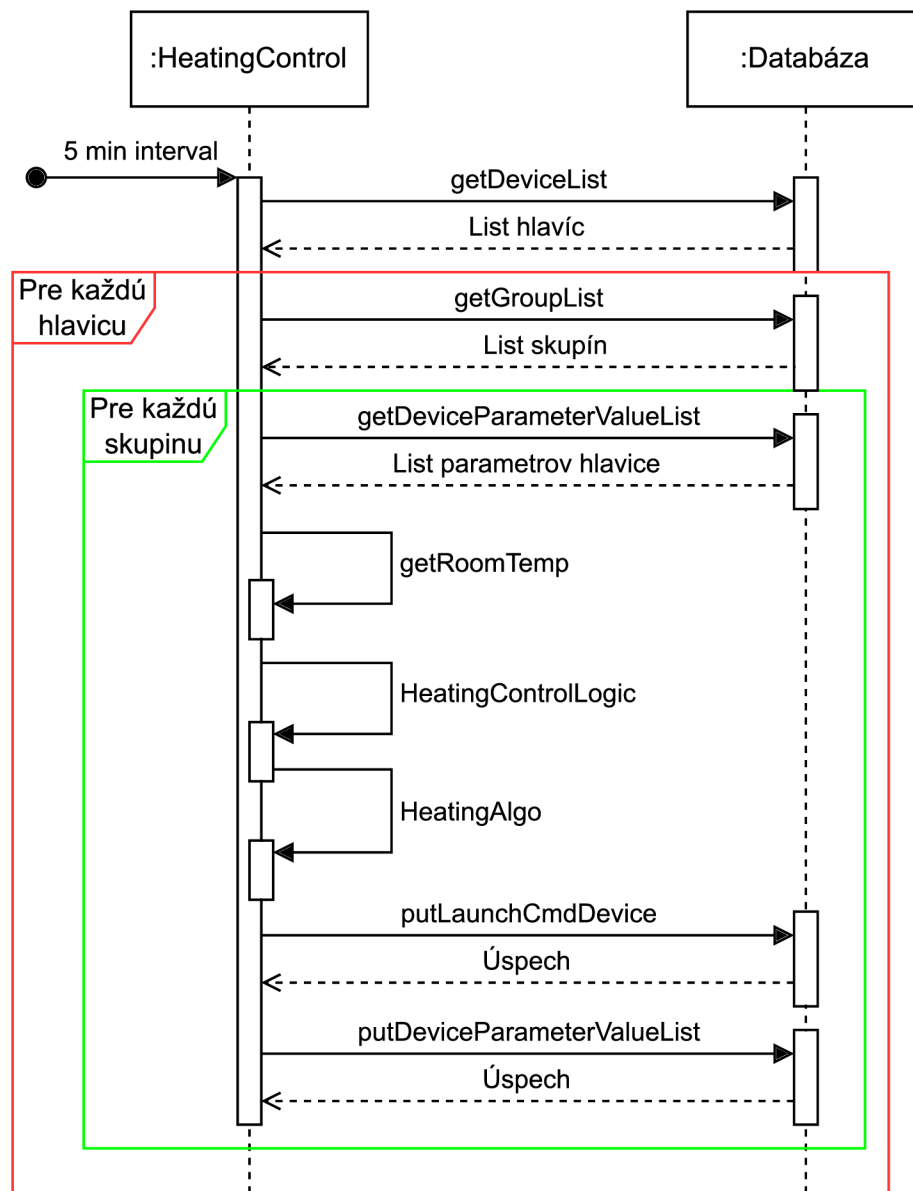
:HeatingControl

:Databáza

5 min interval

getDeviceList

List hlavíc

Pre každú hlavicu

getGroupList

List skupín

Pre každú skupinu

getDeviceParameterValueList

List parametrov hlavice

getRoomTemp

HeatingControlLogic

HeatingAlgo

putLaunchCmdDevice

Úspech

putDeviceParameterValueList

Úspech